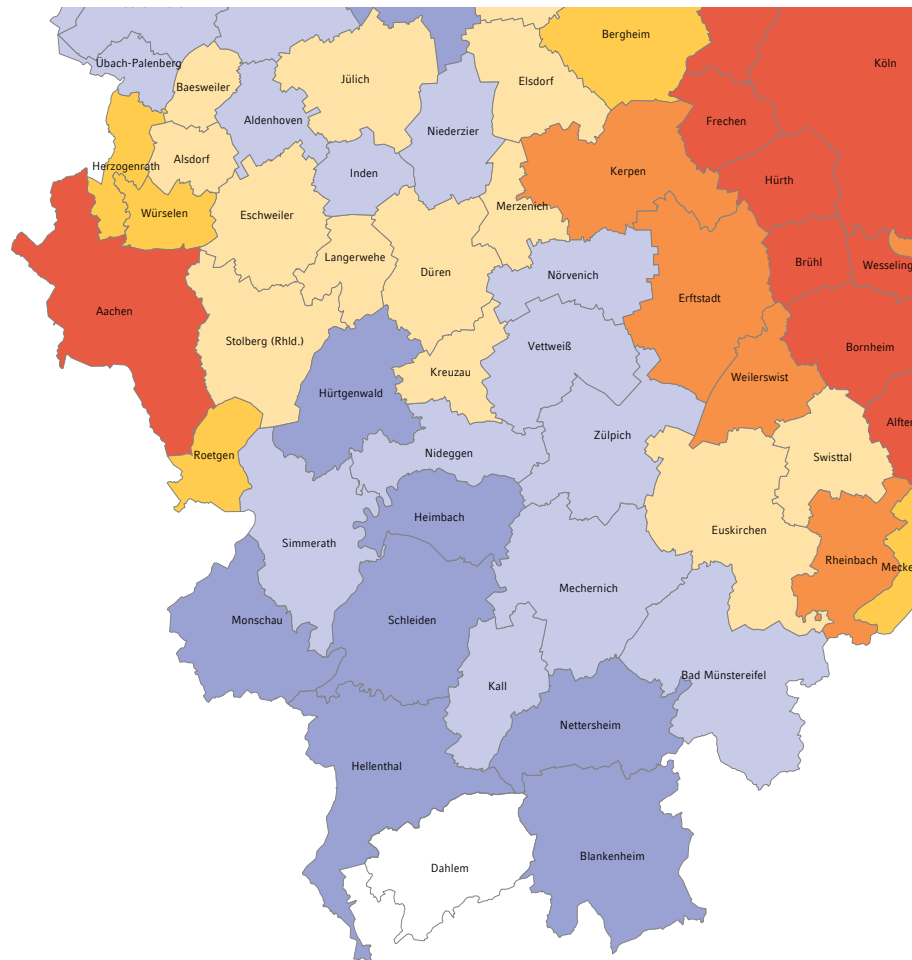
Übach-Palenberg
Bergheim
Köln
Baesweiler
Jülich
Elsdorf
Aldenhoven
Niederzier
Frechen
Herzogenrath
Alsdorf
Kerpen
Inden
Hürth
Würselen
Eschweiler
Merzenich
Langerwehe
Brühl
Wesseling
Düren
Nörvenich
Aachen
Erftstadt
Stolberg (Rhld.)
Vettweiß
Bornheim
Hürtgenwald
Kreuzau
Weilerswist
Alfter
Nideggen
Zülpich
Roetgen
Swisttal
Heimbach
Simmerath
Euskirchen
Rheinbach
Mecke
Mechernich
Monschau
Schleiden
Bad Münstereifel
Kall
Nettersheim
Hellenthal
Dahlem
Blankenheim